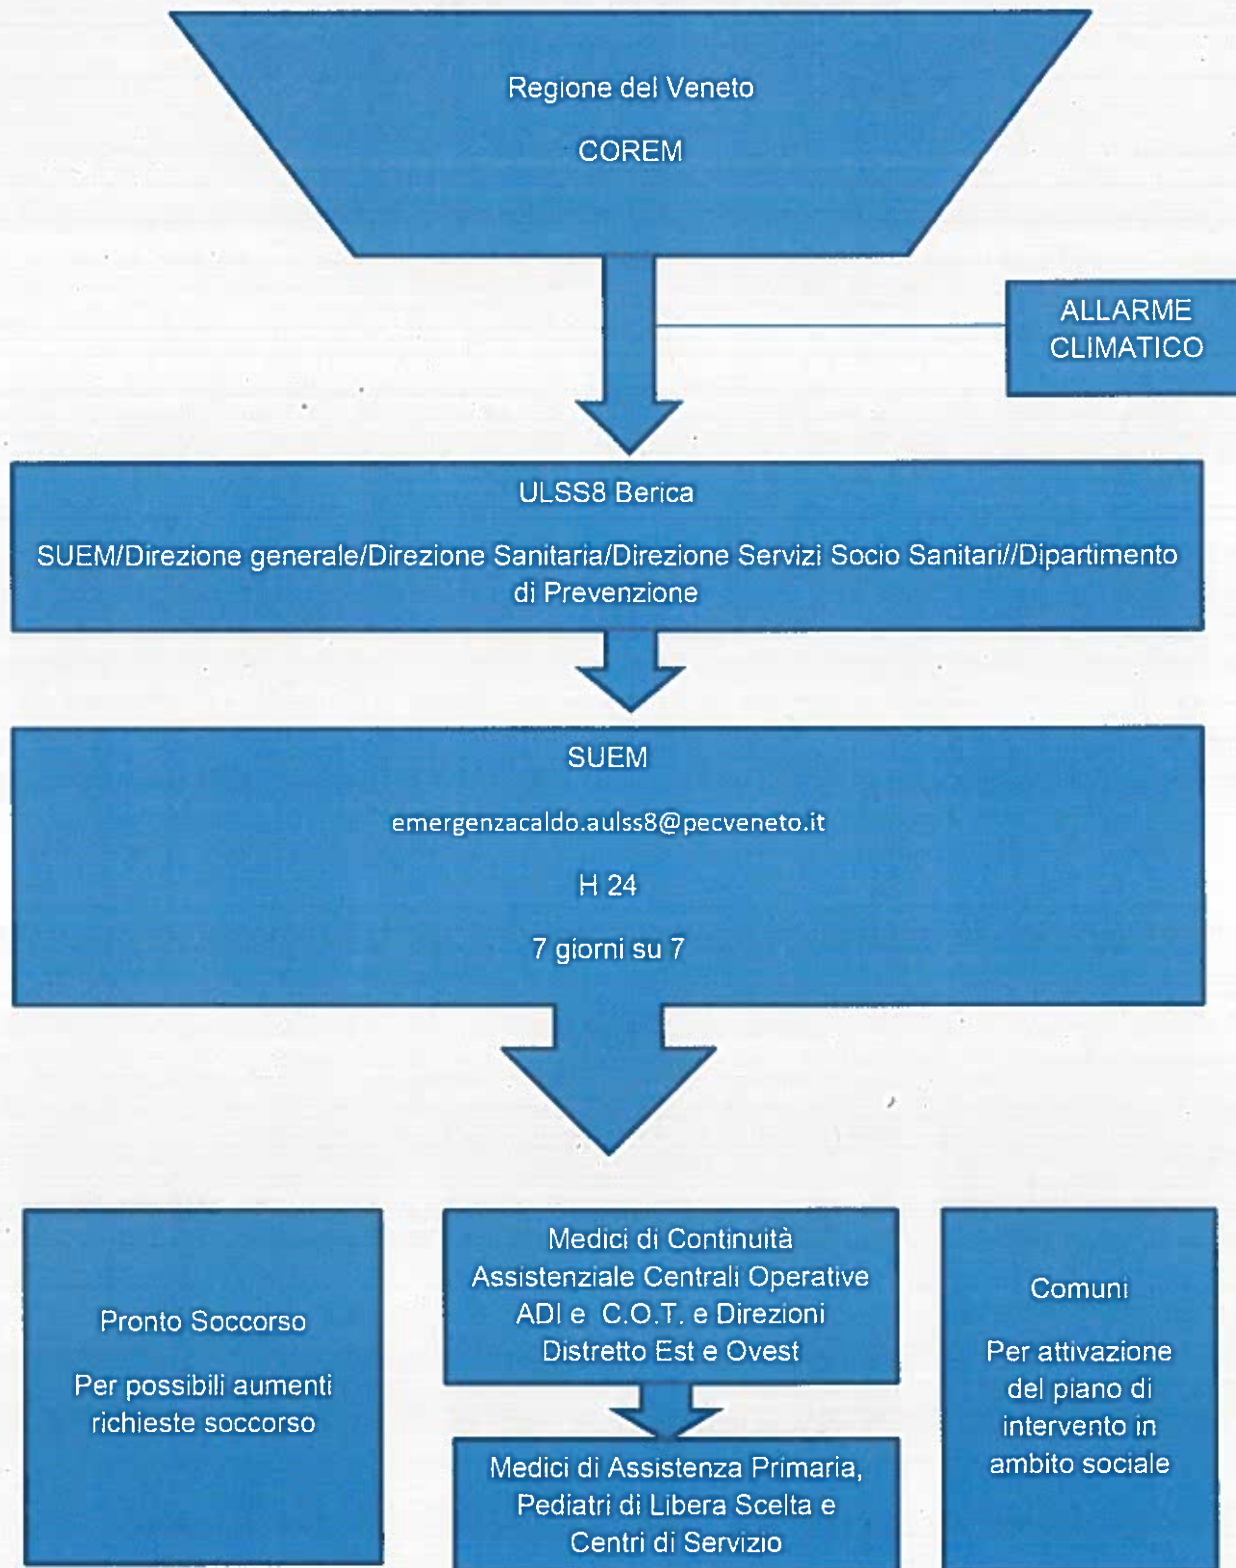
Regione del Veneto

COREM

ALLARME CLIMATICO

ULSS8 Berica

SUEM/Direzione generale/Direzione Sanitaria/Direzione Servizi Socio Sanitari//Dipartimento di Prevenzione

SUEM

emergenzacaldo.aulss8@pecveneto.it

H 24

7 giorni su 7

Pronto Soccorso

Per possibili aumenti richieste soccorso

Medici di Continuità Assistenziale Centrali Operative ADI e C.O.T. e Direzioni Distretto Est e Ovest

Medici di Assistenza Primaria, Pediatri di Libera Scelta e Centri di Servizio

Comuni

Per attivazione del piano di intervento in ambito sociale